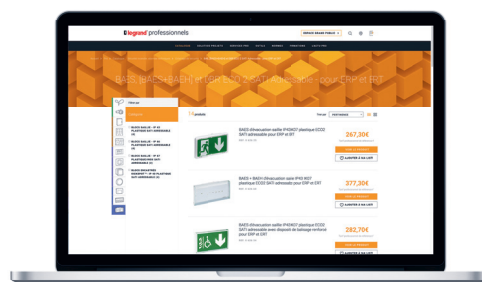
legrand professionnels

SERVICE GRAND PUBLIC

BAES | BAEH | BAEH+L | BAES SATI adressable - pour ERP et IRT

Filtrer par

14 produits

Trier par

PERTINENCE

BAES d'évacuation saillie IP43IK07 plastique ECO2 SATI adressable pour ERP et IRT

267,30€

AJOUTER À MA LISTE

BAES + BAEH d'évacuation saillie IP43 IK07 plastique ECO2 SATI adressable pour ERP et IRT

377,30€

AJOUTER À MA LISTE

BAES d'évacuation saillie IP43IK07 plastique ECO2 SATI adressable avec dispositif de balisage renforcé pour ERP et IRT

282,70€